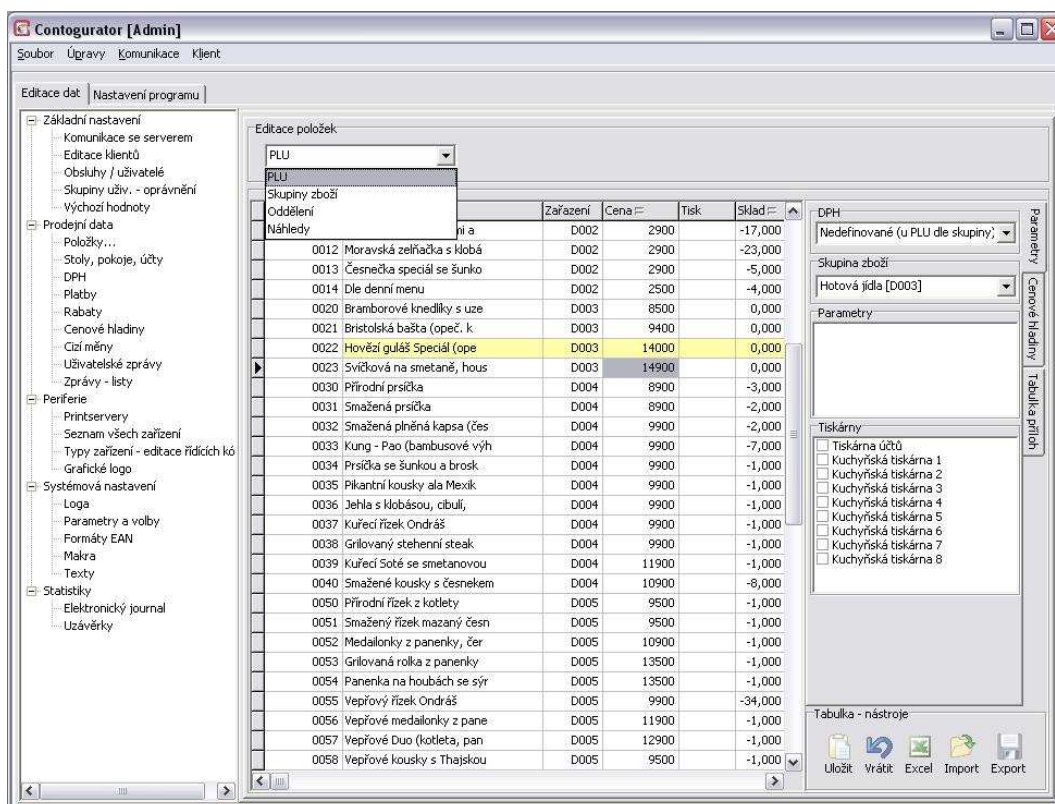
Contogurator [Admin]

Soubor Úpravy Komunikace Klient

Editace dat | Nastavení programu

Základní nastavení
Komunikace se serverem
Editace klientů
Obsluhy / uživatelé
Skupiny uživ. - oprávnění
Výchozí hodnoty
Prodejní data
Položky...
Stoly, pokoje, účty
DPH
Platby
Rabaty
Cenové hladiny
Cizí měny
Uživatelské zprávy
Zprávy - listy
Periferie
Printservery
Seznam všech zařízení
Typy zařízení - editace řídících kó
Grafické logo
Systémová nastavení
Loga
Parametry a volby
Formáty EAN
Makra
Texty
Statistiky
Elektronický journal
Uzávěrky

Editace položek
PLU
PLU
Skupiny zboží
Oddělení
Náhledy

| | Zařazení | Cena | Tisk | Sklad |
|---|---|---|---|---|
| i a | D002 | 2900 | | -17,000 |
| 0012 Moravská zelňačka s klobá | D002 | 2900 | | -23,000 |
| 0013 Česnečka speciál se šunko | D002 | 2900 | | -5,000 |
| 0014 Dle denní menu | D002 | 2500 | | -4,000 |
| 0020 Bramborové knedlíky s uze | D003 | 8500 | | 0,000 |
| 0021 Bristolská bašta (opeč. k | D003 | 9400 | | 0,000 |
| 0022 Hovězí guláš Speciál (ope | D003 | 14000 | | 0,000 |
| 0023 Svíčková na smetaně, hous | D003 | 14900 | | 0,000 |
| 0030 Přírodní prsíčka | D004 | 8900 | | -3,000 |
| 0031 Smažená prsíčka | D004 | 8900 | | -2,000 |
| 0032 Smažená plněná kapsa (čes | D004 | 9900 | | -2,000 |
| 0033 Kung - Pao (bambusové vých | D004 | 9900 | | -7,000 |
| 0034 Prsíčka se šunkou a brosk | D004 | 9900 | | -1,000 |
| 0035 Pikantní kousky ala Mexik | D004 | 9900 | | -1,000 |
| 0036 Jehla s klobásou, cibulí, | D004 | 9900 | | -1,000 |
| 0037 Kuřecí řízek Ondráš | D004 | 9900 | | -1,000 |
| 0038 Grilovaný stehenní steak | D004 | 9900 | | -1,000 |
| 0039 Kuřecí Soté se smetanovou | D004 | 11900 | | -1,000 |
| 0040 Smažené kousky s česnekem | D004 | 10900 | | -8,000 |
| 0050 Přírodní řízek z kotlety | D005 | 9500 | | -1,000 |
| 0051 Smažený řízek mazaný česn | D005 | 9500 | | -1,000 |
| 0052 Medailonky z panenky, čer | D005 | 10900 | | -1,000 |
| 0053 Grilovaná rolka z panenky | D005 | 13500 | | -1,000 |
| 0054 Panenka na houbách se sýr | D005 | 13500 | | -1,000 |
| 0055 Vepřový řízek Ondráš | D005 | 9900 | | -34,000 |
| 0056 Vepřové medailonky z pane | D005 | 11900 | | -1,000 |
| 0057 Vepřové Duo (kotleta, pan | D005 | 12900 | | -1,000 |
| 0058 Vepřové kousky s Thajskou | D005 | 9500 | | -1,000 |

DPH
Nedefinované (u PLU dle skupiny)
Skupina zboží
Hotová jídla [D003]
Parametry
Tiskárny
Tiskárna účtů
Kuchyňská tiskárna 1
Kuchyňská tiskárna 2
Kuchyňská tiskárna 3
Kuchyňská tiskárna 4
Kuchyňská tiskárna 5
Kuchyňská tiskárna 6
Kuchyňská tiskárna 7
Kuchyňská tiskárna 8

Tabulka - nástroje
Uložit Vrátit Excel Import Export

Parametry
Cenové hladiny
Tabulka příloh